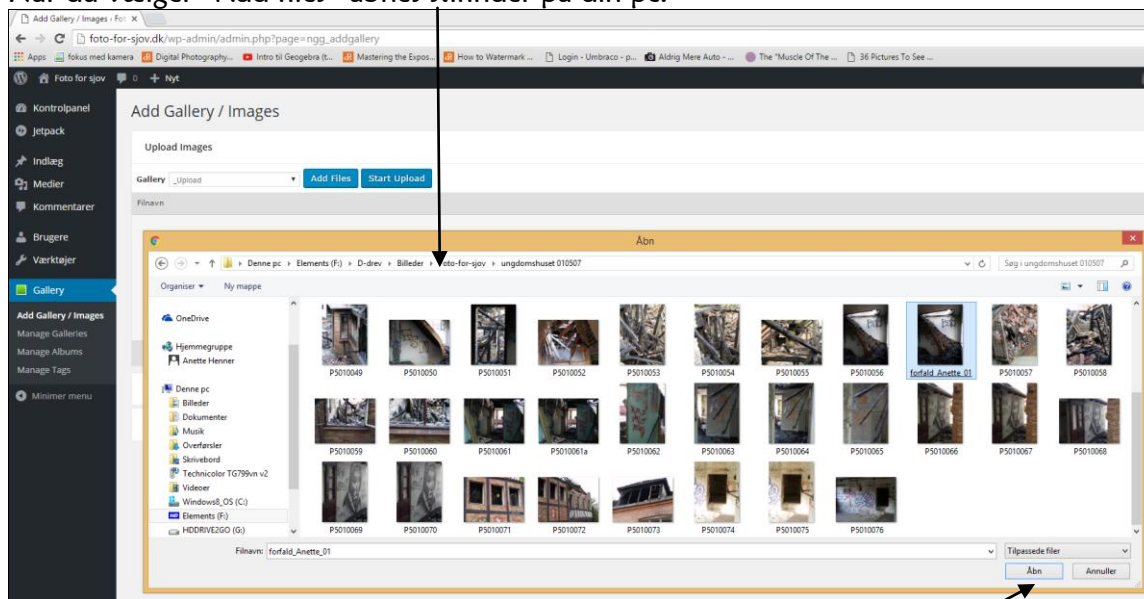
Når du vælger "Add files" åbnes Stifinder på din pc.

Add Gallery / Images « Fot ×

foto-for-sjov.dk/wp-admin/admin.php?page=ngg_addgallery

Apps | fokus med kamera | Digital Photography... | Intro til Geogebra (t... | Mastering the Expos... | How to Watermark ... | Login - Umbraco - p... | Aldrig Mere Auto - ... | The "Muscle Of The ... | 36 Pictures To See ...

Foto for sjov | 0 | + Nyt

Kontrolpanel
Jetpack
Indlæg
Medier
Kommentarer
Brugere
Værktøjer
Gallery
Add Gallery / Images
Manage Galleries
Manage Albums
Manage Tags
Minimer menu

Add Gallery / Images

Upload Images

Gallery _Upload | Add Files | Start Upload

Filnavn

Åbn

Denne pc › Elements (F:) › D-drev › Billeder › foto-for-sjov › ungdomshuset 010507

Søg i ungdomshuset 010507

Organiser ▾ Ny mappe

OneDrive
Hjemmegruppe
Anette Henner
Denne pc
Billeder
Dokumenter
Musik
Overførsler
Skrivebord
Technicolor TG799vn v2
Videoer
Windows8_OS (C:)
Elements (F:)
HDDRIVE2GO (G:)

P5010049 P5010050 P5010051 P5010052 P5010053 P5010054 P5010055 P5010056 forfald_Anette_01 P5010057 P5010058
P5010059 P5010060 P5010061 P5010061a P5010062 P5010063 P5010064 P5010065 P5010066 P5010067 P5010068
P5010069 P5010070 P5010071 P5010072 P5010073 P5010074 P5010075 P5010076

Filnavn: forfald_Anette_01

Tilpassede filer

Åbn | Annuller